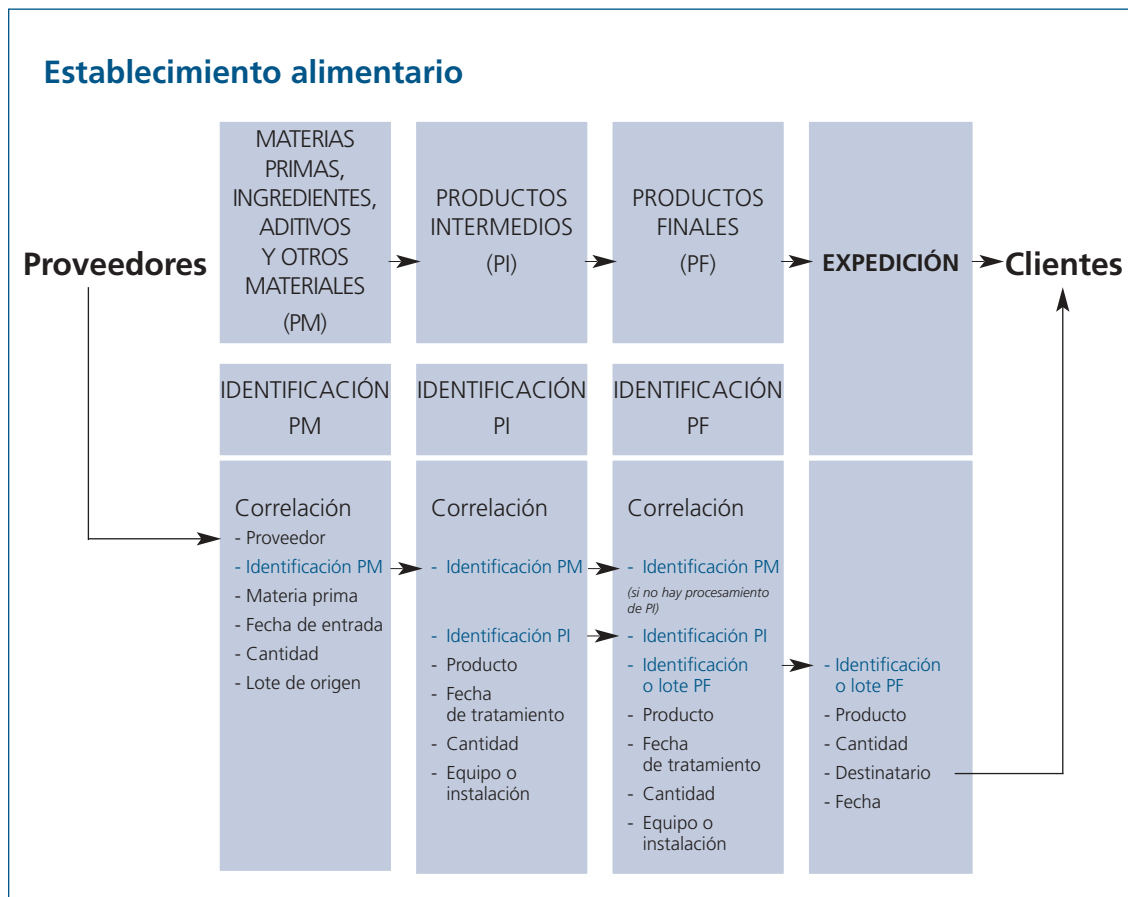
Establecimiento alimentario

Proveedores

MATERIAS PRIMAS, INGREDIENTES, ADITIVOS Y OTROS MATERIALES (PM)

PRODUCTOS INTERMEDIOS (PI)

PRODUCTOS FINALES (PF)

EXPEDICIÓN

Clientes

IDENTIFICACIÓN PM

IDENTIFICACIÓN PI

IDENTIFICACIÓN PF

Correlación
- Proveedor
- Identificación PM
- Materia prima
- Fecha de entrada
- Cantidad
- Lote de origen

Correlación
- Identificación PM
- Identificación PI
- Producto
- Fecha de tratamiento
- Cantidad
- Equipo o instalación

Correlación
- Identificación PM
(si no hay procesamiento de PI)
- Identificación PI
- Identificación o lote PF
- Producto
- Fecha de tratamiento
- Cantidad
- Equipo o instalación

- Identificación o lote PF
- Producto
- Cantidad
- Destinatario
- Fecha